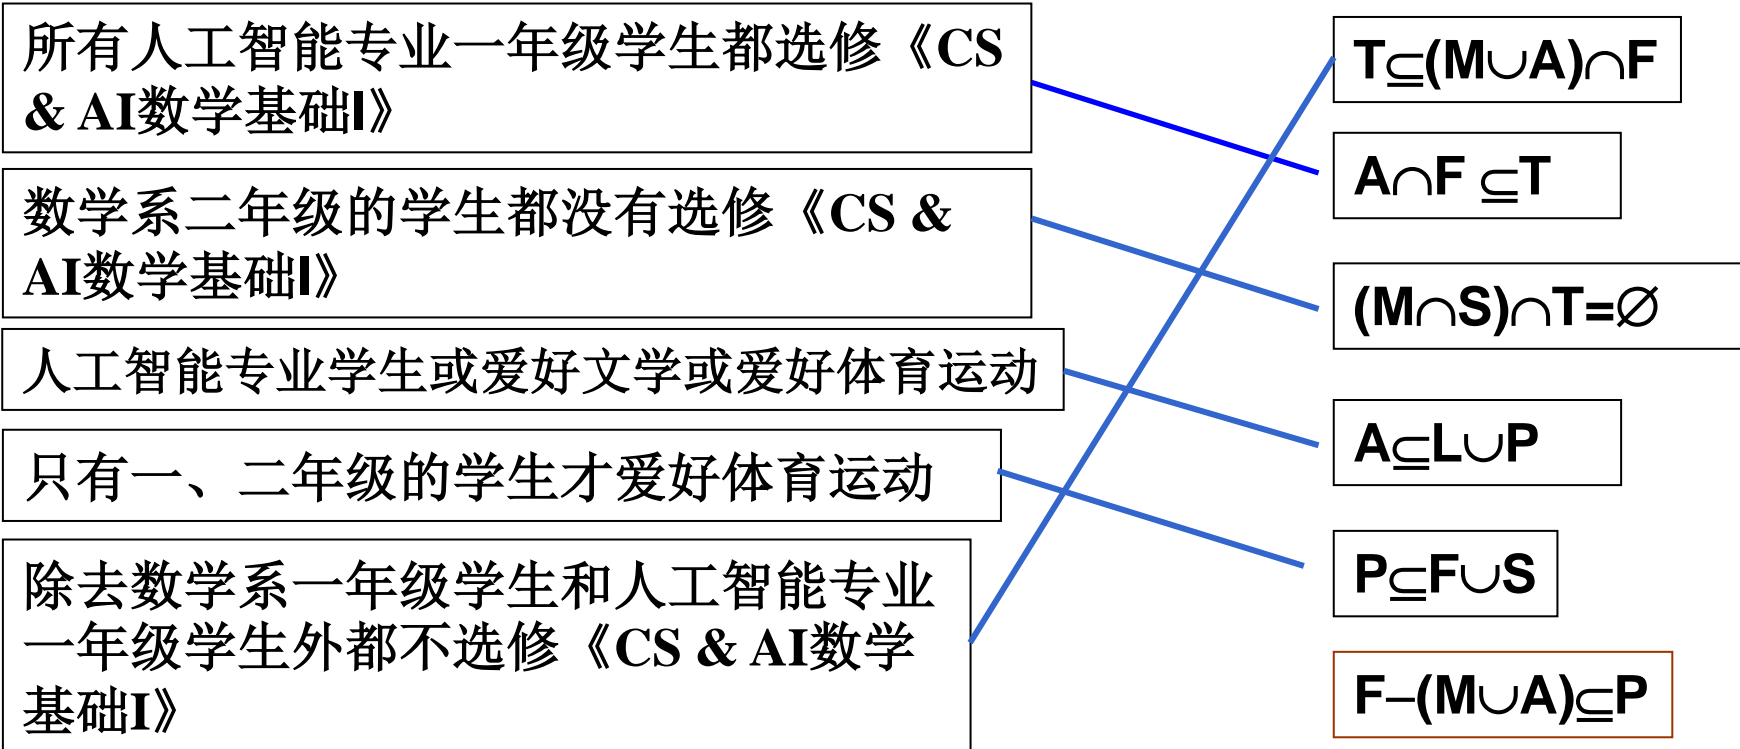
所有人工智能专业一年级学生都选修《CS & AI数学基础I》

数学系二年级的学生都没有选修《CS & AI数学基础I》

人工智能专业学生或爱好文学或爱好体育运动

只有一、二年级的学生才爱好体育运动

除去数学系一年级学生和人工智能专业一年级学生外都不选修《CS & AI数学基础I》

$T \subseteq (M \cup A) \cap F$

$A \cap F \subseteq T$

$(M \cap S) \cap T = \varnothing$

$A \subseteq L \cup P$

$P \subseteq F \cup S$

$F - (M \cup A) \subseteq P$